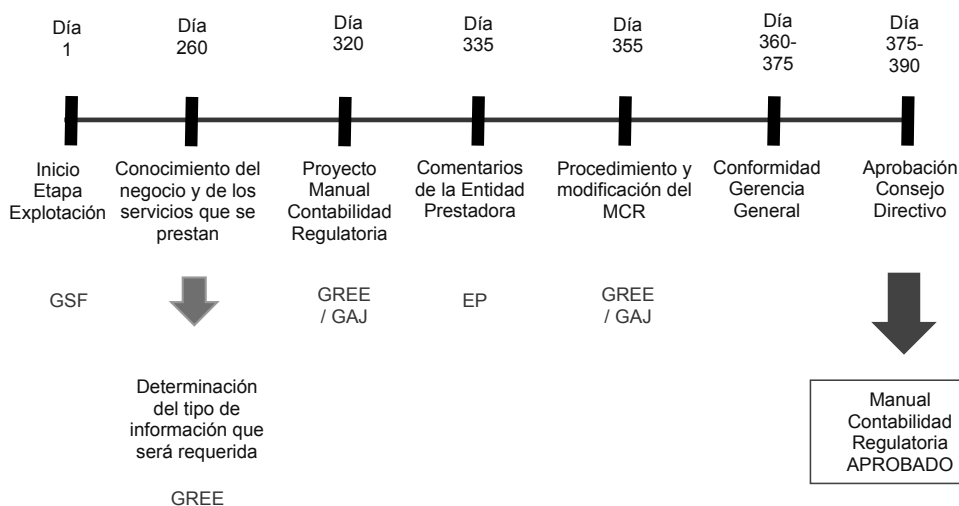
Día 1

Día 260

Día 320

Día 335

Día 355

Día 360-375

Día 375-390

Inicio Etapa Explotación

Conocimiento del negocio y de los servicios que se prestan

Proyecto Manual Contabilidad Regulatoria

Comentarios de la Entidad Prestadora

Procedimiento y modificación del MCR

Conformidad Gerencia General

Aprobación Consejo Directivo

GSF

GREE / GAJ

EP

GREE / GAJ

Determinación del tipo de información que será requerida

GREE

Manual Contabilidad Regulatoria APROBADO